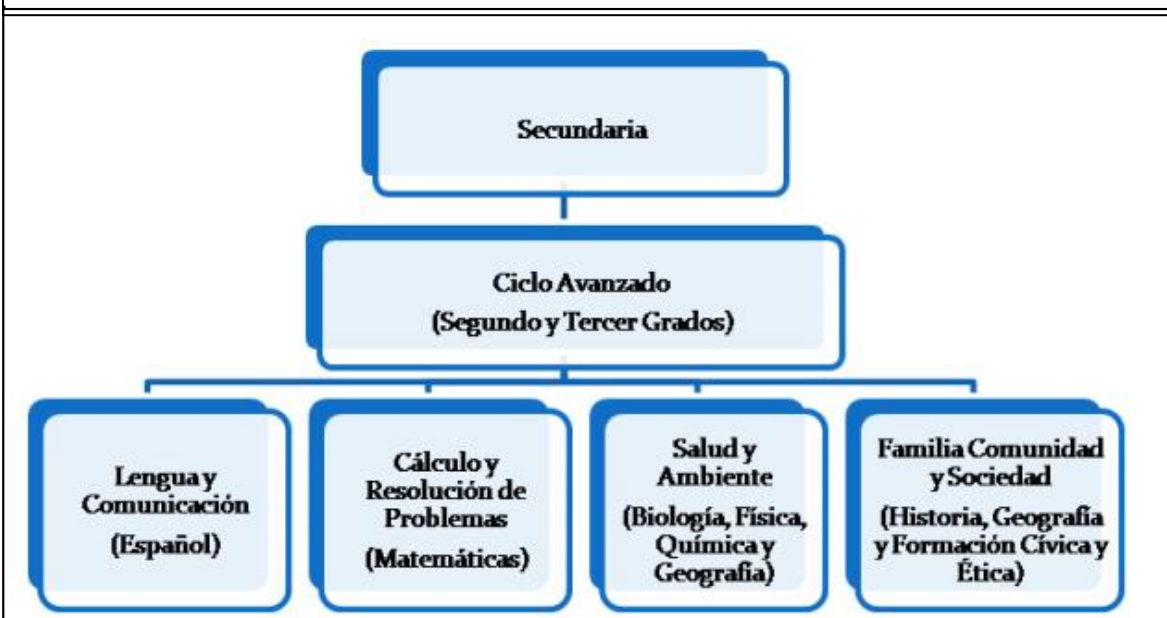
Secundaria

Ciclo Avanzado
(Segundo y Tercer Grados)

Lengua y Comunicación
(Español)

Cálculo y Resolución de Problemas
(Matemáticas)

Salud y Ambiente
(Biología, Física, Química y Geografía)

Familia Comunidad y Sociedad
(Historia, Geografía y Formación Cívica y Ética)